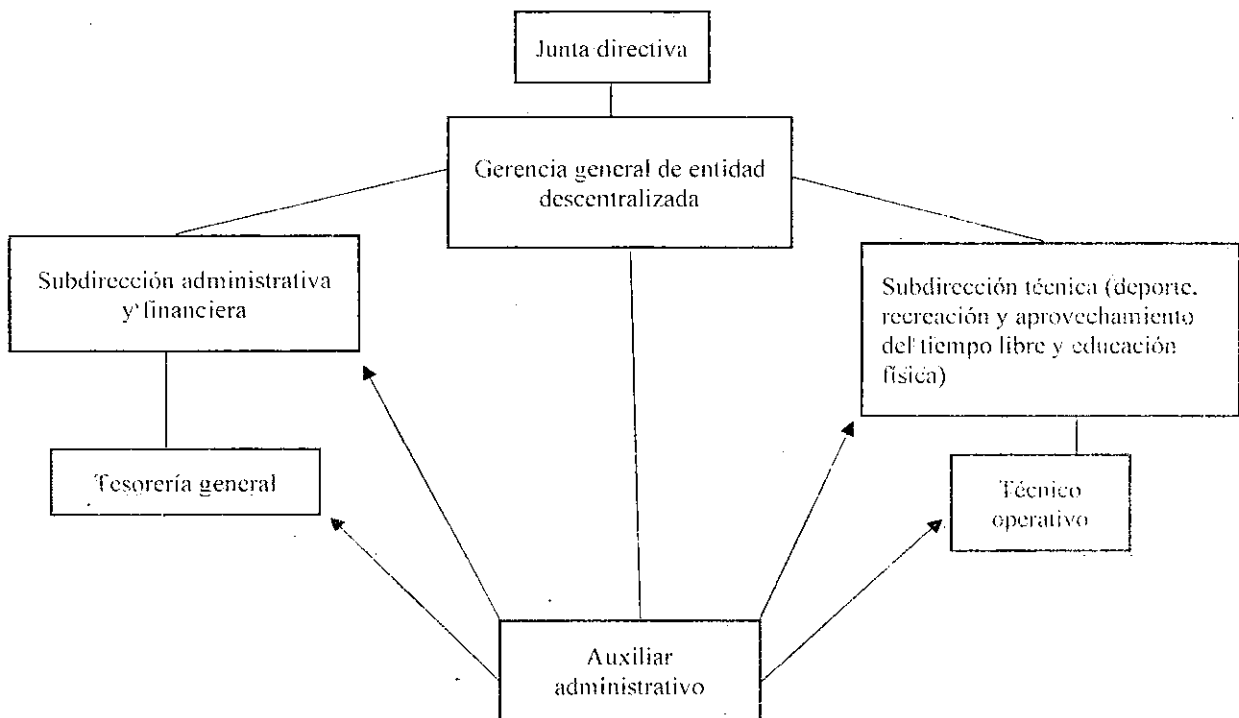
Junta directiva

Gerencia general de entidad descentralizada

Subdirección administrativa y financiera

Subdirección técnica (deporte, recreación y aprovechamiento del tiempo libre y educación física)

Tesorería general

Técnico operativo

Auxiliar administrativo